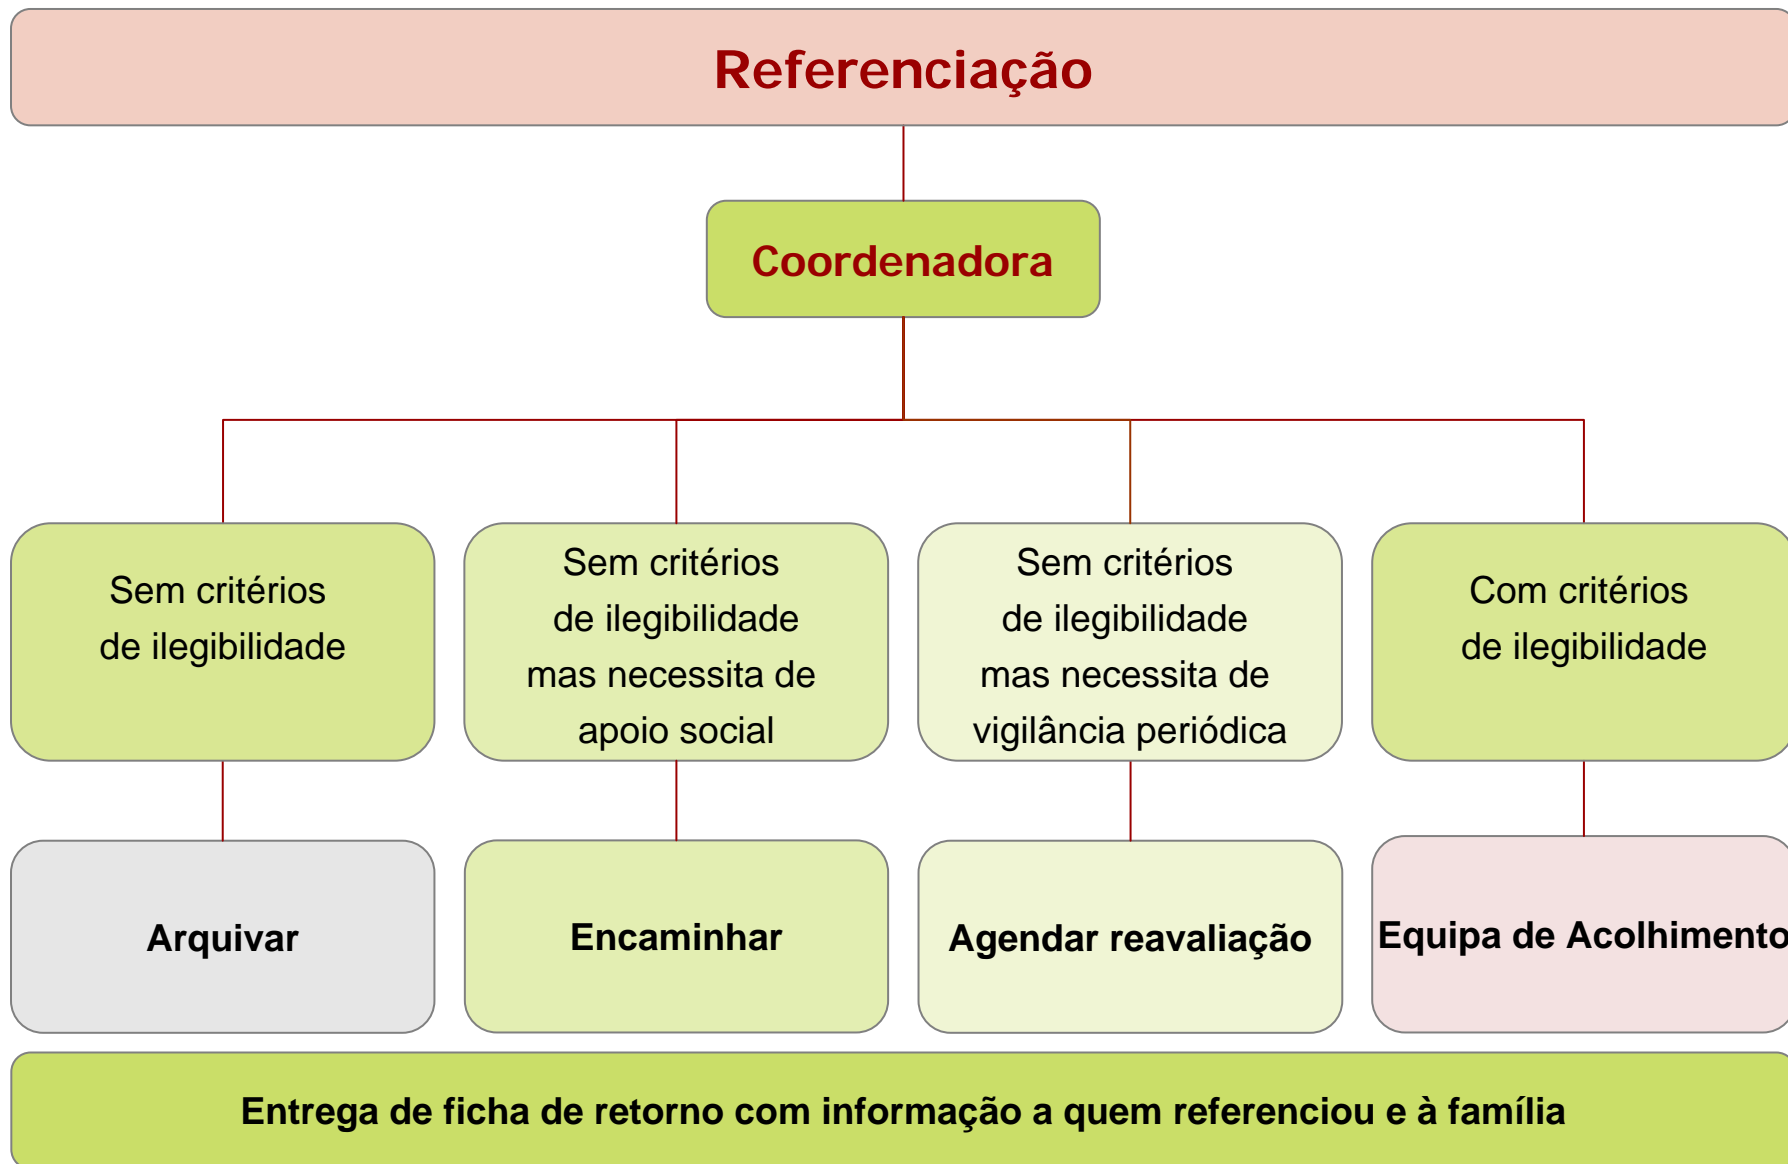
Referenciação

Coordenadora

Sem critérios de ilegibilidade

Sem critérios de ilegibilidade mas necessita de apoio social

Sem critérios de ilegibilidade mas necessita de vigilância periódica

Com critérios de ilegibilidade

Arquivar

Encaminhar

Agendar reavaliação

Equipa de Acolhimento

Entrega de ficha de retorno com informação a quem referenciou e à família